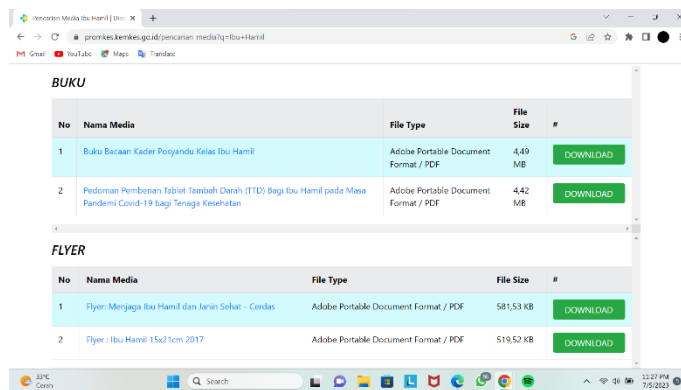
Pencarian Media Ibu Hamil | Dire ×
+
promkes.kemkes.go.id/pencarian_media?q=Ibu+Hamil
Gmail YouTube Maps Translate

BUKU

| No | Nama Media | File Type | File Size | # |
|---|---|---|---|---|
| 1 | Buku Bacaan Kader Posyandu Kelas Ibu Hamil | Adobe Portable Document Format / PDF | 4,49 MB | DOWNLOAD |
| 2 | Pedoman Pemberian Tablet Tambah Darah (TTD) Bagi Ibu Hamil pada Masa Pandemi Covid-19 bagi Tenaga Kesehatan | Adobe Portable Document Format / PDF | 4,42 MB | DOWNLOAD |

FLYER

| No | Nama Media | File Type | File Size | # |
|---|---|---|---|---|
| 1 | Flyer: Menjaga Ibu Hamil dan Janin Sehat - Cerdas | Adobe Portable Document Format / PDF | 581,53 KB | DOWNLOAD |
| 2 | Flyer : Ibu Hamil 15x21cm 2017 | Adobe Portable Document Format / PDF | 519,52 KB | DOWNLOAD |

33°C
Cerah
Search
11:27 PM
7/5/2023